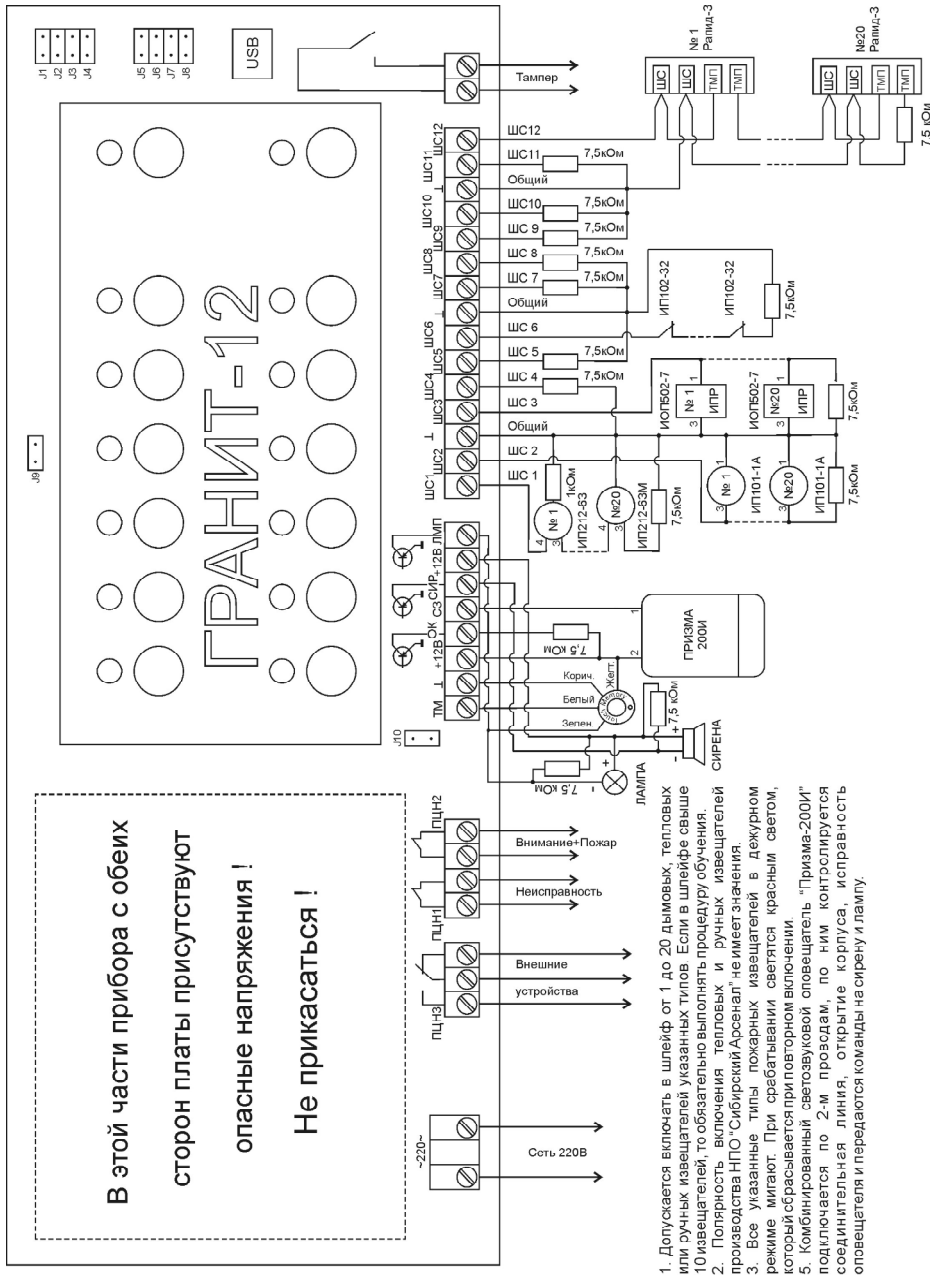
ГРАНИТ-12

J1 J2 J3 J4 J5 J6 J7 J8 USB J9 J10

Тампер

№ 1 Рапид-3
ШС ШС ТМП ТМП

№20 Рапид-3
ШС ШС ТМП ТМП

7,5 кОм

ШС12 ШС11 ШС10 ШС9 ШС8 ШС7 ШС6 ШС5 ШС4 ШС3 ШС2 ШС1

ШС12
ШС11 7,5кОм
Общий
ШС10 7,5кОм
ШС 9 7,5кОм
ШС 8 7,5кОм
ШС 7 7,5кОм
Общий
ШС 6
ШС 5 7,5кОм
ШС 4 7,5кОм
ШС 3
Общий
ШС 2
ШС 1

ИП102-32 ИП102-32 7,5кОм

ИОП502-7 № 1 ИПР 3
ИОП502-7 №20 ИПР 3
7,5кОм

№ 1 ИП101-1А 3
№20 ИП101-1А 3
7,5кОм

1кОм № 1 ИП212-63 4 3
№20 ИП212-63М 4 3
7,5кОм

ТМ ⊥ +12В ОК СЗ СИР +12В ЛМП

7,5 кОм 1 2
ПРИЗМА 200И

Корич.
Белый
Зелен.
Желт.

7,5 кОм
СИРЕНА
7,5 кОм
ЛАМПА
+ -

В этой части прибора с обеих сторон платы присутствуют опасные напряжения !

Не прикасаться !

ПЦН2 Внимание+Пожар
ПЦН1 Неисправность
ПЦН3 Внешние устройства

~220~ Сеть 220В

1. Допускается включать в шлейф от 1 до 20 дымовых, тепловых или ручных извещателей указанных типов. Если в шлейфе свыше 10 извещателей, то обязательно выполнять процедуру обучения.
2. Полярность включения тепловых и ручных извещателей производства НПО "Сибирский Арсенал" не имеет значения.
3. Все указанные типы пожарных извещателей в дежурном режиме мигают. При срабатывании светятся красным светом, который сбрасывается при повторном включении.
5. Комбинированный светозвуковой оповещатель "Призма-200И" подключается по 2-м проводам, по ним контролируется соединительная линия, открытие корпуса, исправность оповещателя и передаются команды на сирену и лампу.